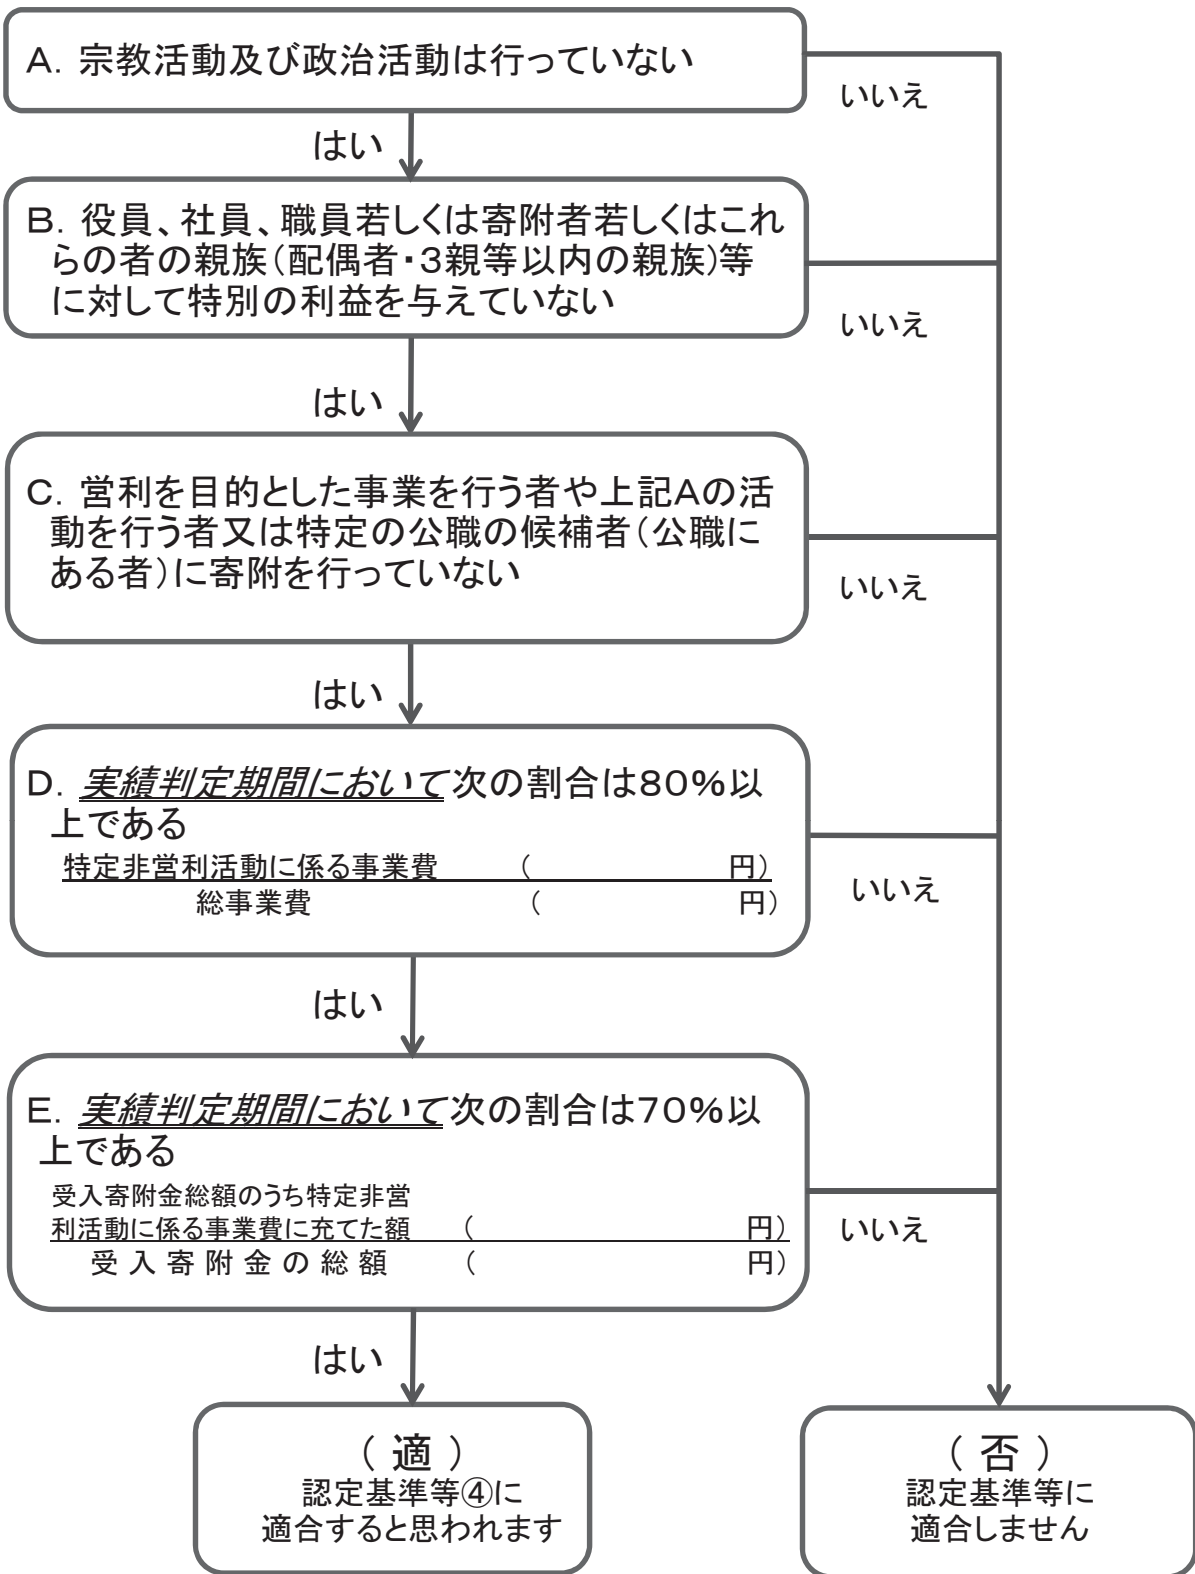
A. 宗教活動及び政治活動は行っていない

いいえ

はい

B. 役員、社員、職員若しくは寄附者若しくはこれらの者の親族(配偶者・3親等以内の親族)等に対して特別の利益を与えていない

いいえ

はい

C. 営利を目的とした事業を行う者や上記Aの活動を行う者又は特定の公職の候補者(公職にある者)に寄附を行っていない

いいえ

はい

D. 実績判定期間において次の割合は80%以上である

$\frac{\text{特定非営利活動に係る事業費 (　　　円)}}{\text{総事業費 (　　　円)}}$

いいえ

はい

E. 実績判定期間において次の割合は70%以上である

$\frac{\text{受入寄附金総額のうち特定非営利活動に係る事業費に充てた額 (　　　円)}}{\text{受入寄附金の総額 (　　　円)}}$

いいえ

はい

( 適 )
認定基準等④に
適合すると思われます

( 否 )
認定基準等に
適合しません